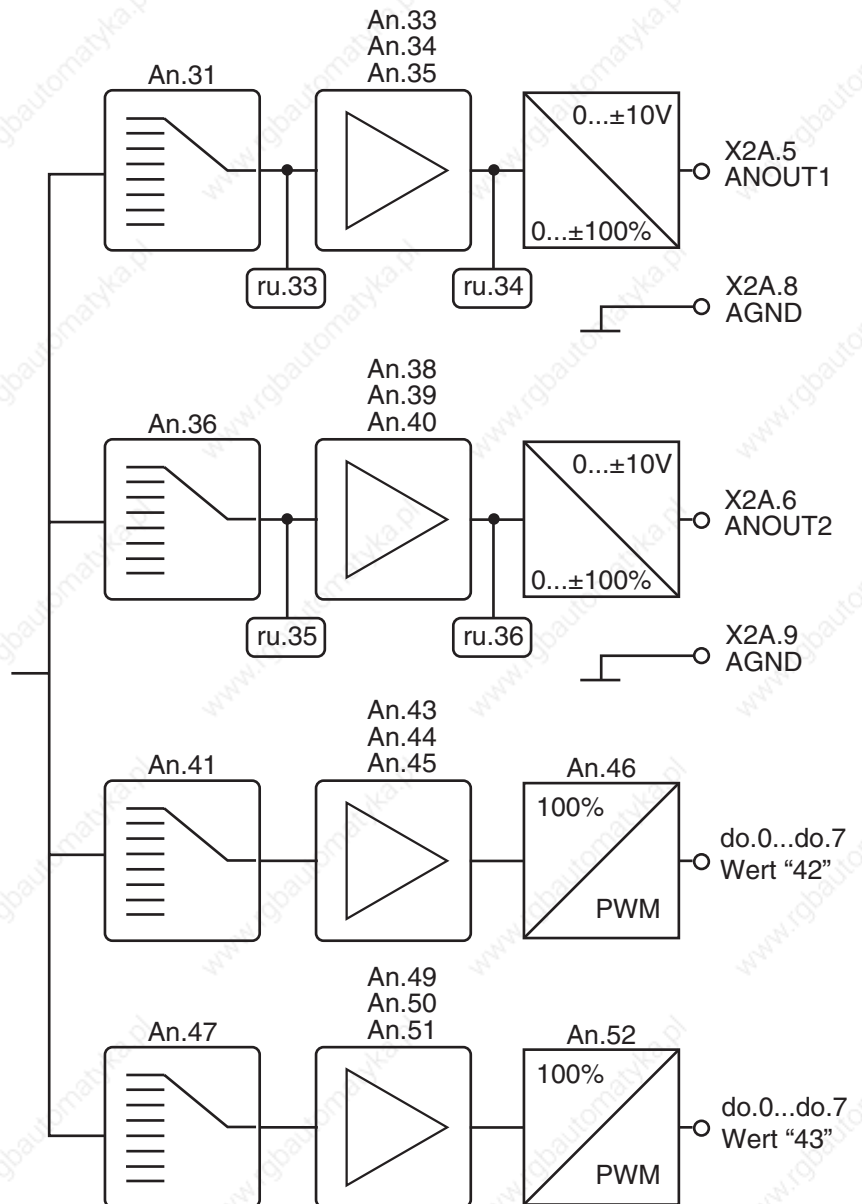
An.33
An.34
An.35

An.31

0...±10V

X2A.5
ANOUT1

0...±100%

ru.33

ru.34

X2A.8
AGND

An.38
An.39
An.40

An.36

0...±10V

X2A.6
ANOUT2

0...±100%

ru.35

ru.36

X2A.9
AGND

An.43
An.44
An.45

An.41

An.46

100%

do.0...do.7
Wert "42"

PWM

An.49
An.50
An.51

An.47

An.52

100%

do.0...do.7
Wert "43"

PWM

www.rgbautomatyka.pl